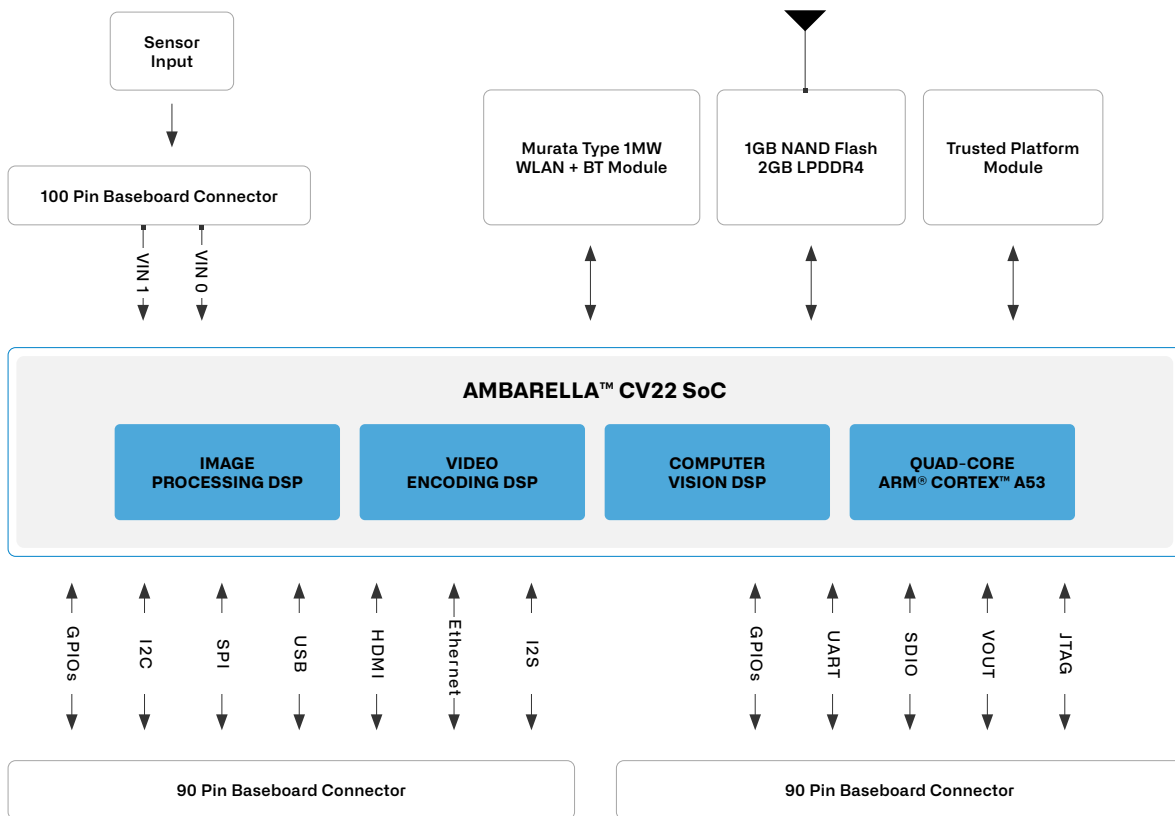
Sensor Input

100 Pin Baseboard Connector

VIN 1

VIN 0

Murata Type 1MW WLAN + BT Module

1GB NAND Flash 2GB LPDDR4

Trusted Platform Module

AMBARELLA™ CV22 SoC

IMAGE PROCESSING DSP

VIDEO ENCODING DSP

COMPUTER VISION DSP

QUAD-CORE ARM® CORTEX™ A53

GPIOs

I2C

SPI

USB

HDMI

Ethernet

I2S

GPIOs

UART

SDIO

VOUT

JTAG

90 Pin Baseboard Connector

90 Pin Baseboard Connector